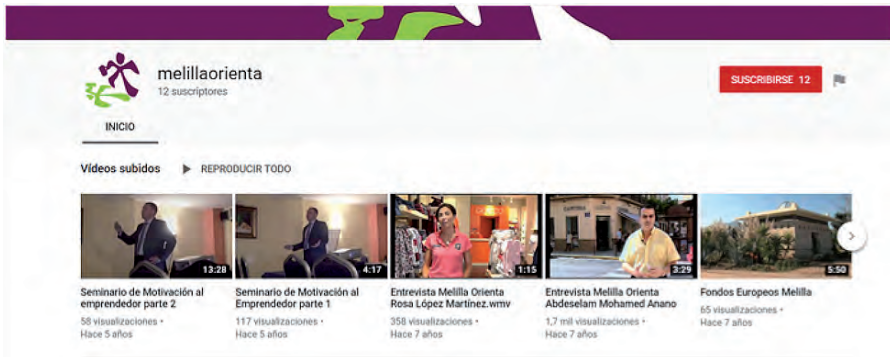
melillaorienta
12 suscriptores

SUSCRIBIRSE 12

INICIO

Vídeos subidos REPRODUCIR TODO

13:28
Seminario de Motivación al emprendedor parte 2
58 visualizaciones •
Hace 5 años

4:17
Seminario de Motivación al Emprendedor parte 1
117 visualizaciones •
Hace 5 años

1:15
Entrevista Melilla Orienta Rosa López Martínez.wmv
358 visualizaciones •
Hace 7 años

3:29
Entrevista Melilla Orienta Abdeselam Mohamed Anano
1,7 mil visualizaciones •
Hace 7 años

5:50
Fondos Europeos Melilla
65 visualizaciones •
Hace 7 años